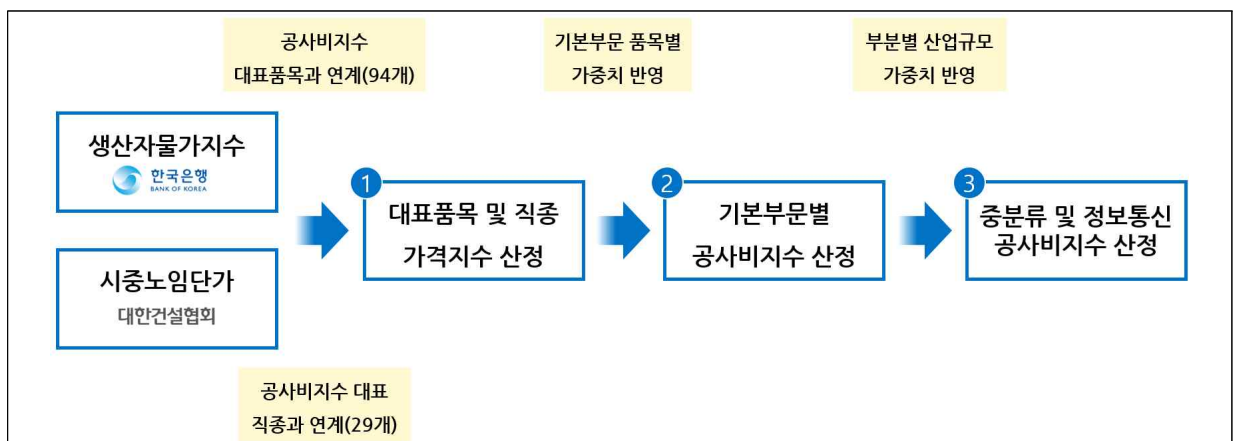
공사비지수 대표품목과 연계(94개)

기본부문 품목별 가중치 반영

부분별 산업규모 가중치 반영

생산자물가지수

한국은행
BANK OF KOREA

시중노임단가

대한건설협회

1 대표품목 및 직종 가격지수 산정

2 기본부문별 공사비지수 산정

3 중분류 및 정보통신 공사비지수 산정

공사비지수 대표 직종과 연계(29개)